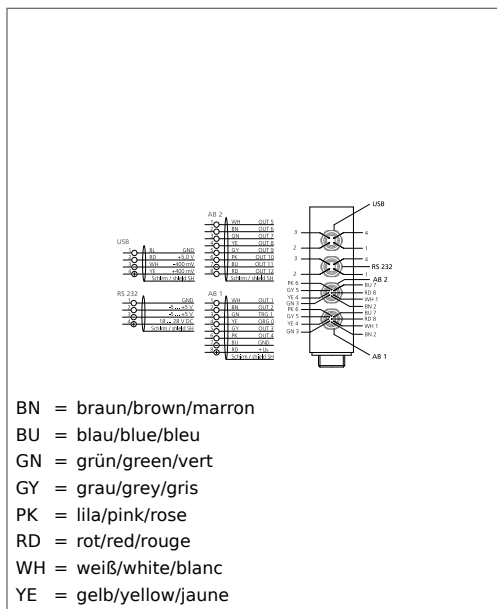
AB 2
WH OUT 5
BN OUT 6
GN OUT 7
YE OUT 8
GY OUT 9
PK OUT 10
BU OUT 11
RD OUT 12
Schirm / shield SH

USB
BL GND
RD +5.0 V
WH -400 mV
YE +400 mV
Schirm / shield SH

RS 232
GND
-5...+5 V
-5...+5 V
18...28 V DC
Schirm / shield SH

AB 1
WH OUT 1
BN OUT 2
GN TRG 1
YE CRG 0
GY OUT 3
PK OUT 4
BU GND
RD + U
Schirm / shield SH

USB
3 4
2 1
3 4
RS 232
2 1
AB 2
PK 6 BU 7
GY 5 RD 8
YE 4 WH 1
GN 3 BN 2
PK 6 BU 7
GY 5 RD 8
YE 4 WH 1
GN 3 BN 2
AB 1

BN = braun/brown/marron
BU = blau/blue/bleu
GN = grün/green/vert
GY = grau/grey/gris
PK = lila/pink/rose
RD = rot/red/rouge
WH = weiß/white/blanc
YE = gelb/yellow/jaune